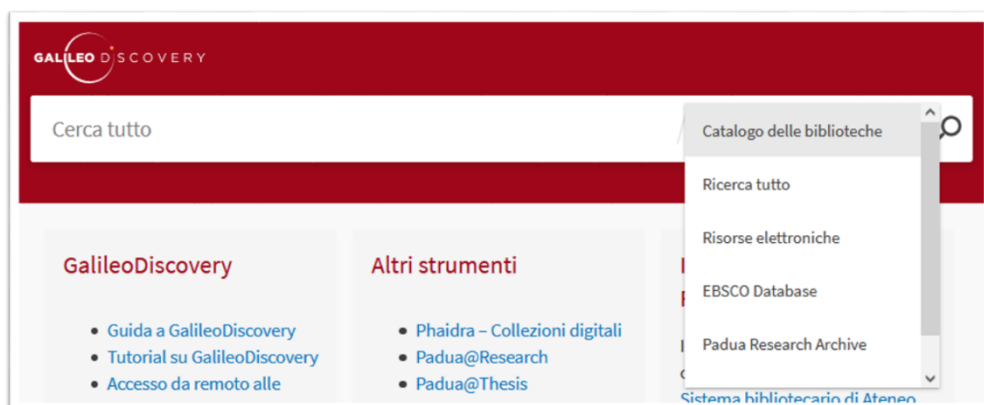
GALILEO DISCOVERY

Cerca tutto

Catalogo delle biblioteche

Ricerca tutto

Risorse elettroniche

EBSCO Database

Padua Research Archive

GalileoDiscovery

- Guida a GalileoDiscovery
- Tutorial su GalileoDiscovery
- Accesso da remoto alle

Altri strumenti

- Phaidra – Collezioni digitali
- Padua@Research
- Padua@Thesis

Sistema bibliotecario di Ateneo